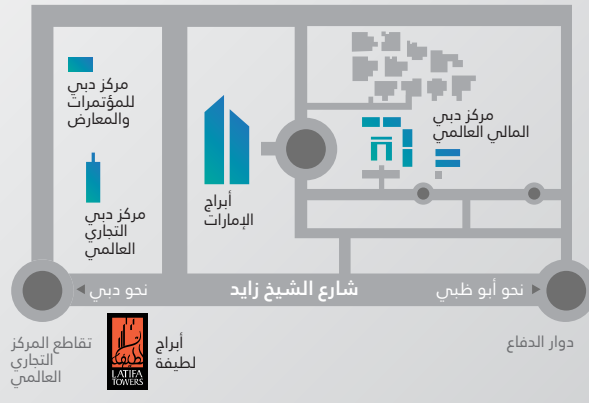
مركز دبي للمؤتمرات والمعارض

مركز دبي المالي العالمي

أبراج الإمارات

مركز دبي التجاري العالمي

نحو دبي

شارع الشيخ زايد

نحو أبو ظبي

تقاطع المركز التجاري العالمي

LATIFA TOWERS

أبراج لطيفة

دوار الدفاع